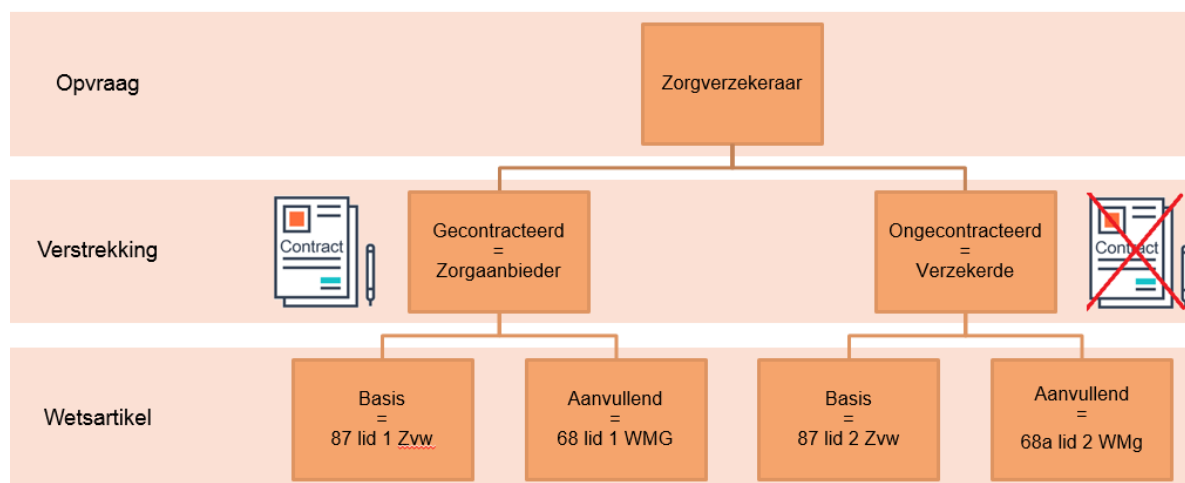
Opvraag

Zorgverzekeraar

Verstrekking

Contract

Gecontracteerd
=
Zorgaanbieder

Ongecontracteerd
=
Verzekerde

Contract

Wetsartikel

Basis
=
87 lid 1 Zvw

Aanvullend
=
68 lid 1 WMG

Basis
=
87 lid 2 Zvw

Aanvullend
=
68a lid 2 WMg